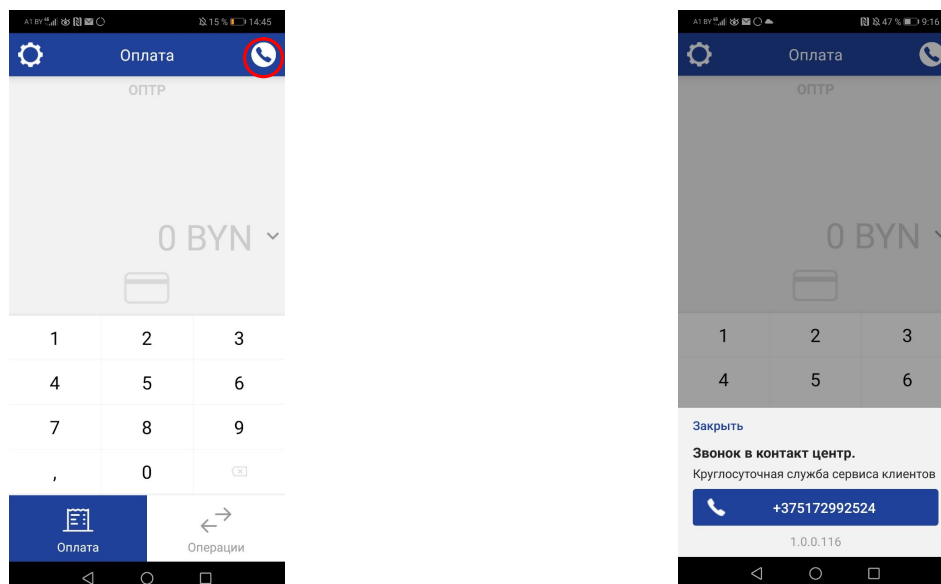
A1 BY 15 % 14:45

Оплата

ОПТР

0 BYN

| 1 | 2 | 3 |
|---|---|---|
| 4 | 5 | 6 |
| 7 | 8 | 9 |
| , | 0 | |

Оплата

Операции

A1 BY 47 % 9:16

Оплата

ОПТР

0 BYN

| 1 | 2 | 3 |
|---|---|---|
| 4 | 5 | 6 |

Закрыть

Звонок в контакт центр.

Круглосуточная служба сервиса клиентов

+375172992524

1.0.0.116